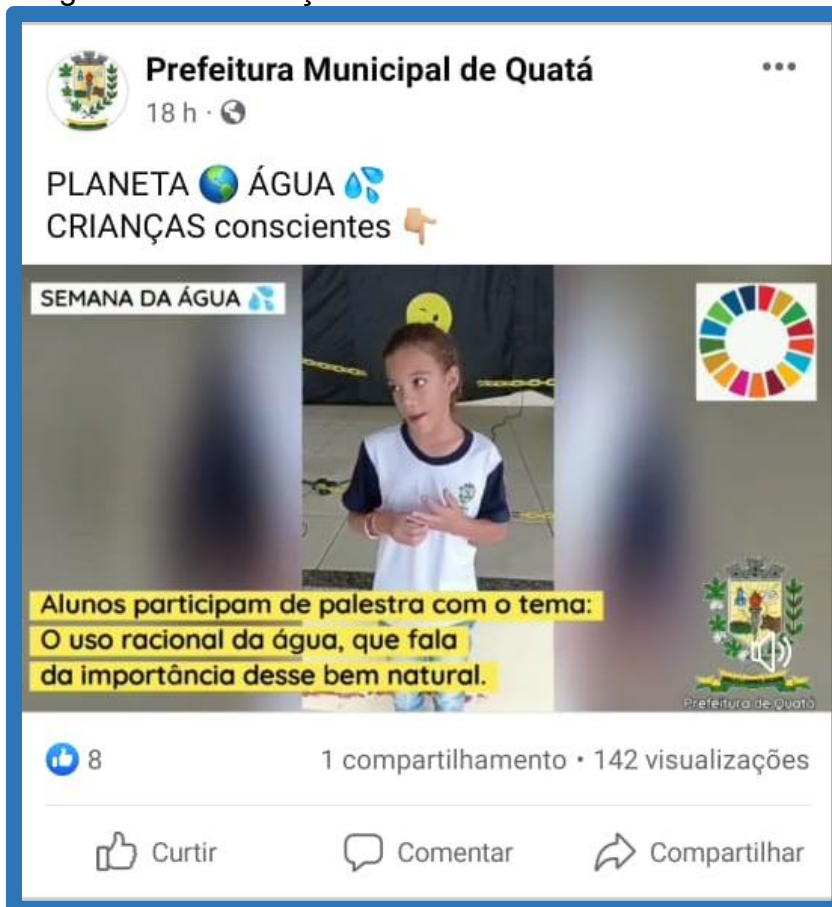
Prefeitura Municipal de Quatá
18 h ·

PLANETA 🌎 ÁGUA 💦
CRIANÇAS conscientes 👇

SEMANA DA ÁGUA 💦

Alunos participam de palestra com o tema: O uso racional da água, que fala da importância desse bem natural.

Prefeitura de Quatá

8

1 compartilhamento · 142 visualizações

Curtir
Comentar
Compartilhar